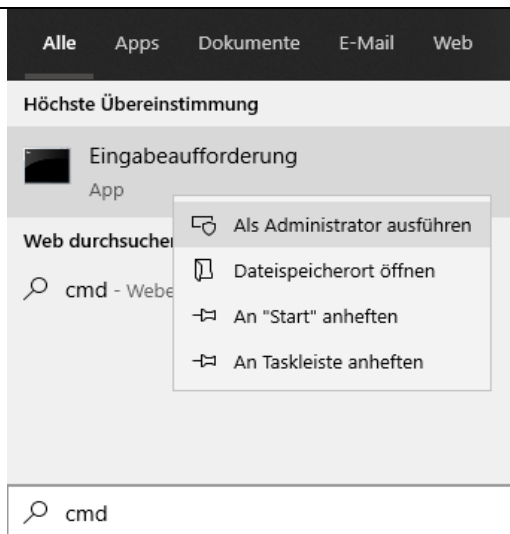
Alle Apps Dokumente E-Mail Web

Höchste Übereinstimmung

Eingabeaufforderung
App

Web durchsucher

cmd - Webe

Als Administrator ausführen

Dateispeicherort öffnen

An "Start" anheften

An Taskleiste anheften

cmd